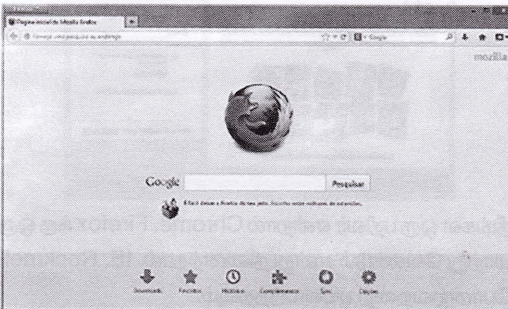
Página inicial do Mozilla Firefox
Pesquisar
Google
mozilla
Google
Pesquisar
É fácil deixar o Firefox do seu jeito. Escolha entre milhares de extensões.
Downloads
Favoritos
Histórico
Complementos
Sinc
Opções
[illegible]